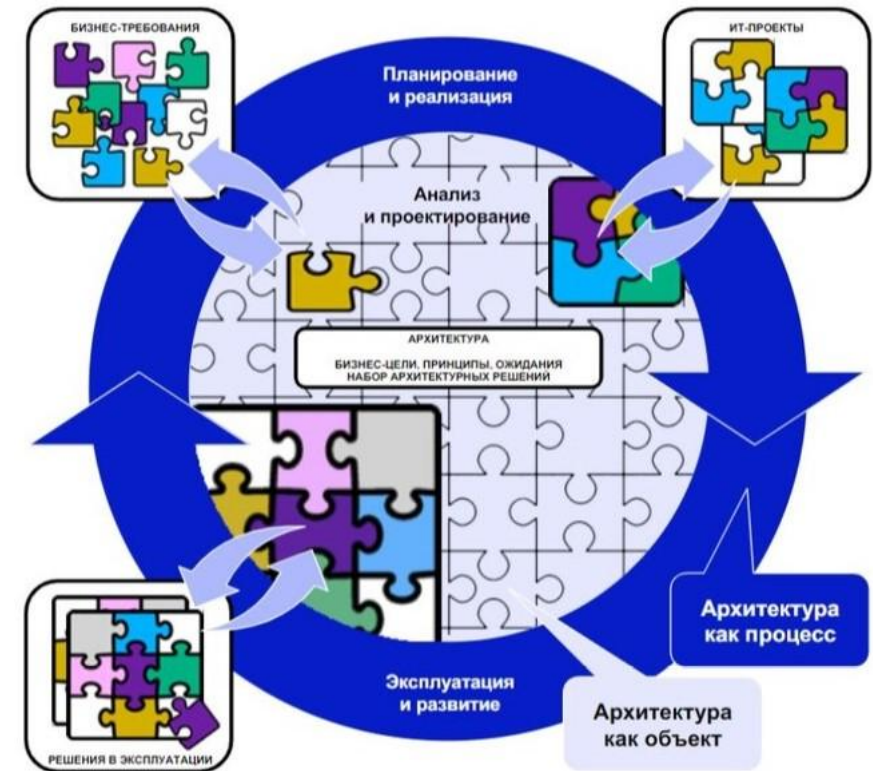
БИЗНЕС-ТРЕБОВАНИЯ

ИТ-ПРОЕКТЫ

Планирование и реализация

Анализ и проектирование

АРХИТЕКТУРА

БИЗНЕС-ЦЕЛИ, ПРИНЦИПЫ, ОЖИДАНИЯ
НАБОР АРХИТЕКТУРНЫХ РЕШЕНИЙ

Архитектура как процесс

Эксплуатация и развитие

Архитектура как объект

РЕШЕНИЯ В ЭКСПЛУАТАЦИИ